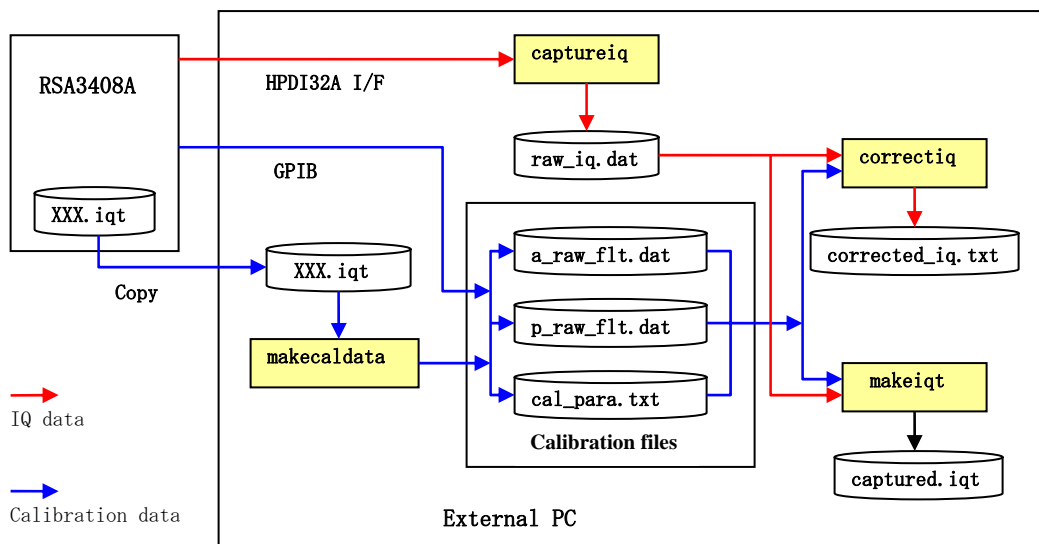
RSA3408A

XXX.iqt

HPDI32A I/F

GPIB

Copy

captureiq

raw_iq.dat

correctiq

corrected_iq.txt

XXX.iqt

makecaldata

a_raw_flt.dat

p_raw_flt.dat

cal_para.txt

Calibration files

makeiqt

captured.iqt

IQ data

Calibration data

External PC